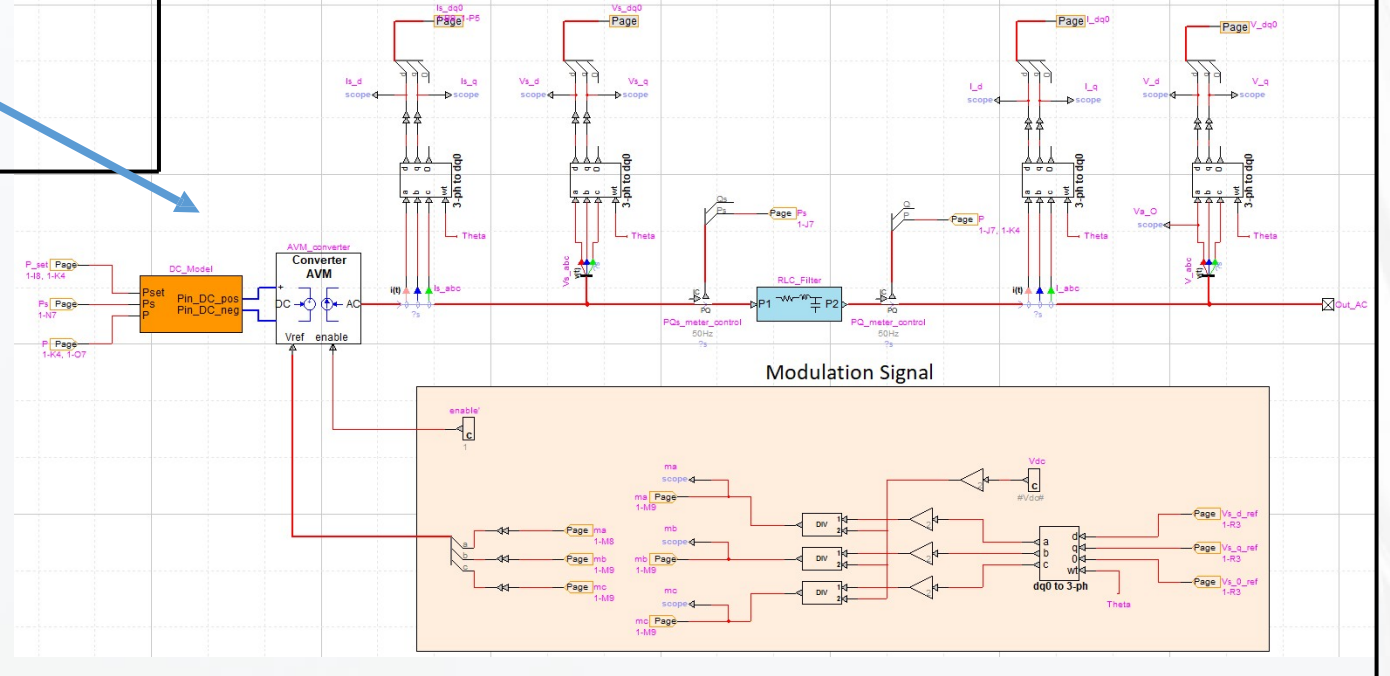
Is_dq0
Page 1-P5
Is_d scope
Is_q scope
3-ph to dq0
Theta
Vs_dq0
Page
Vs_d scope
Vs_q scope
3-ph to dq0
Theta
Page I_dq0
I_d scope
I_q scope
3-ph to dq0
Theta
Page V_dq0
V_d scope
V_q scope
3-ph to dq0
Theta
Va_O scope
Qs
Ps
Page Ps 1-J7
Q
P
Page P 1-J7, 1-K4
P_set Page 1-I8, 1-K4
Ps Page 1-N7
P Page 1-K4, 1-O7
DC_Model
Pset
Ps
P
Pin_DC_pos
Pin_DC_neg
AVM_converter
Converter
AVM
DC
AC
Vref
enable
i(t)
Is_abc
?s
Vs_abc
PQs_meter_control
50Hz
?s
RLC_Filter
P1
P2
PQ_meter_control
50Hz
?s
i(t)
I_abc
?s
V_abc
Out_AC
Modulation Signal
enable'
C
1
Vdc
C
#Vdc#
ma scope
ma Page 1-M9
mb scope
mb Page 1-M9
mc scope
mc Page 1-M9
DIV
DIV
DIV
a
b
c
Page ma 1-M8
Page mb 1-M9
Page mc 1-M9
a
b
c
d
q
0
wt
dq0 to 3-ph
Theta
Page Vs_d_ref 1-R3
Page Vs_q_ref 1-R3
Page Vs_0_ref 1-R3